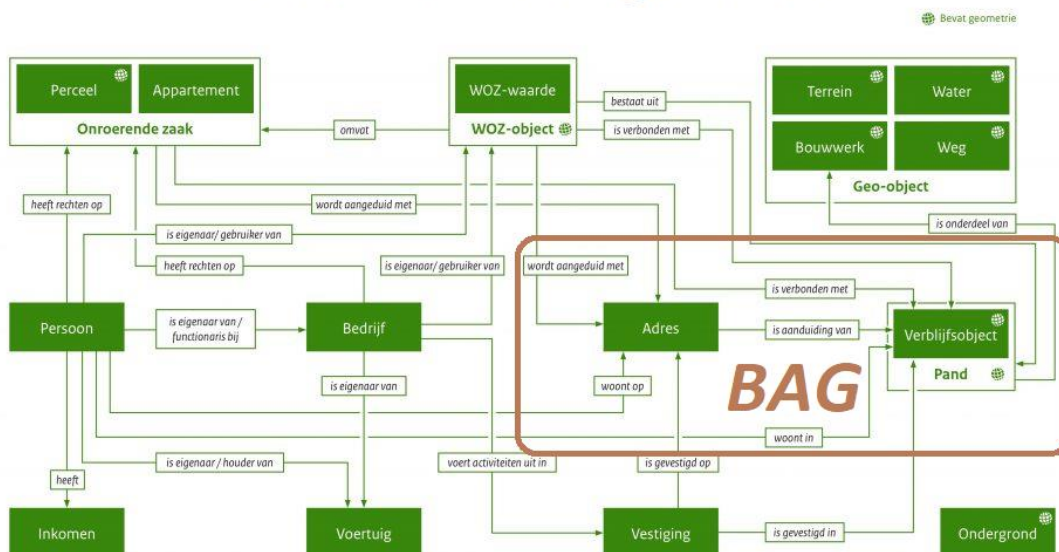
Bevat geometrie

Perceel

Appartement

Onroerende zaak

omvat

WOZ-waarde

WOZ-object

bestaat uit

is verbonden met

Terrein

Water

Bouwwerk

Weg

Geo-object

heeft rechten op

wordt aangeduid met

is eigenaar/ gebruiker van

heeft rechten op

is eigenaar/ gebruiker van

wordt aangeduid met

is onderdeel van

is verbonden met

Persoon

is eigenaar van / functionaris bij

Bedrijf

Adres

is aanduiding van

Verblijfsobject

Pand

BAG

is eigenaar van

woont op

woont in

heeft

is eigenaar / houder van

voert activiteiten uit in

is gevestigd op

Inkomen

Voertuig

Vestiging

is gevestigd in

Ondergrond